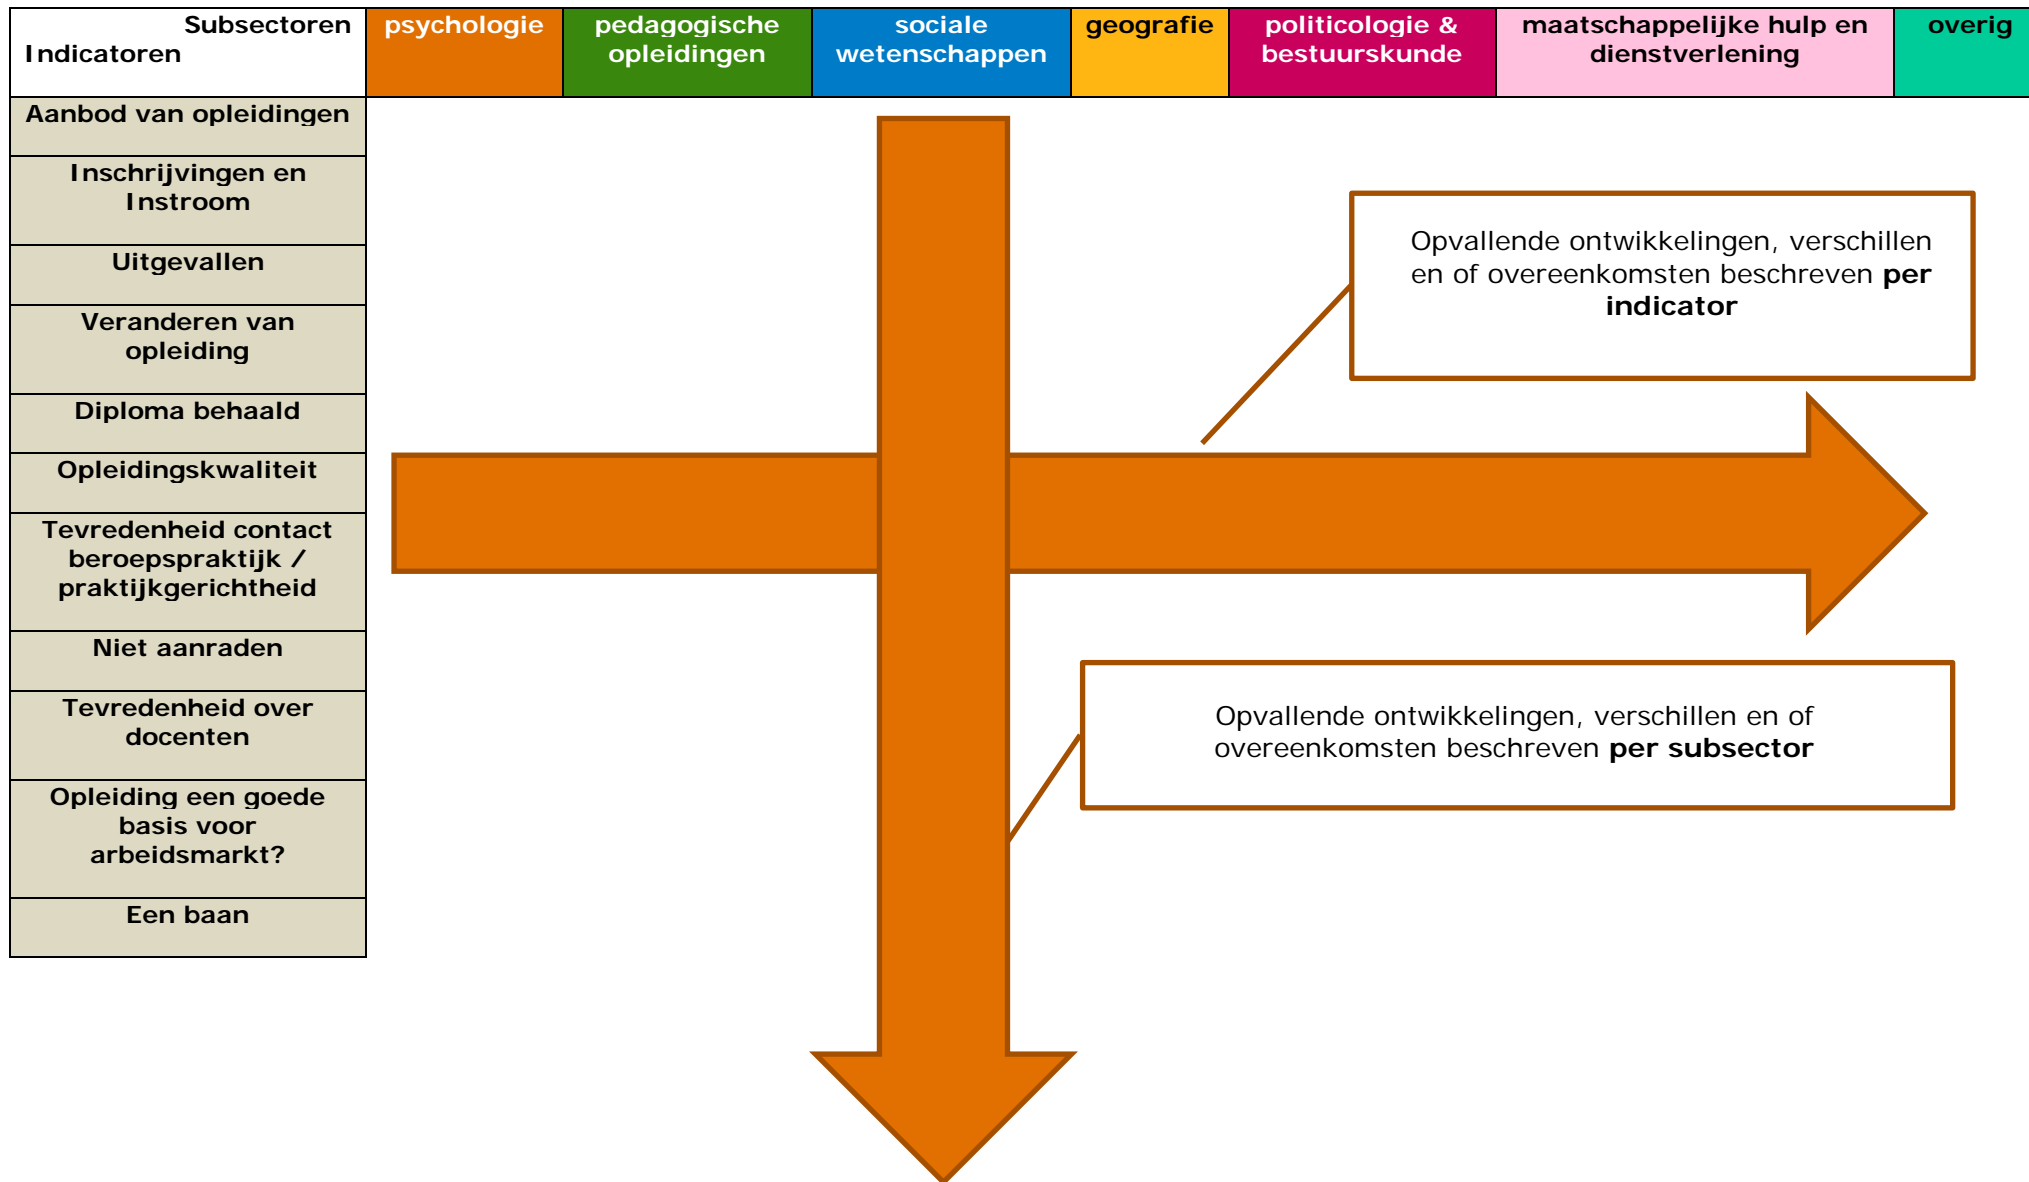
| Subsectoren Indicatoren | psychologie | pedagogische opleidingen | sociale wetenschappen | geografie | politicologie & bestuurskunde | maatschappelijke hulp en dienstverlening | overig |
|---|---|---|---|---|---|---|---|
| Aanbod van opleidingen | | | | | | | |
| Inschrijvingen en Instroom | | | | | | | |
| Uitgevallen | | | | | | | |
| Veranderen van opleiding | | | | | | | |
| Diploma behaald | | | | | | | |
| Opleidingskwaliteit | | | | | | | |
| Tevredenheid contact beroepspraktijk / praktijkgerichtheid | | | | | | | |
| Niet aanraden | | | | | | | |
| Tevredenheid over docenten | | | | | | | |
| Opleiding een goede basis voor arbeidsmarkt? | | | | | | | |
| Een baan | | | | | | | |

Opvallende ontwikkelingen, verschillen en of overeenkomsten beschreven **per indicator**

Opvallende ontwikkelingen, verschillen en of overeenkomsten beschreven **per subsector**